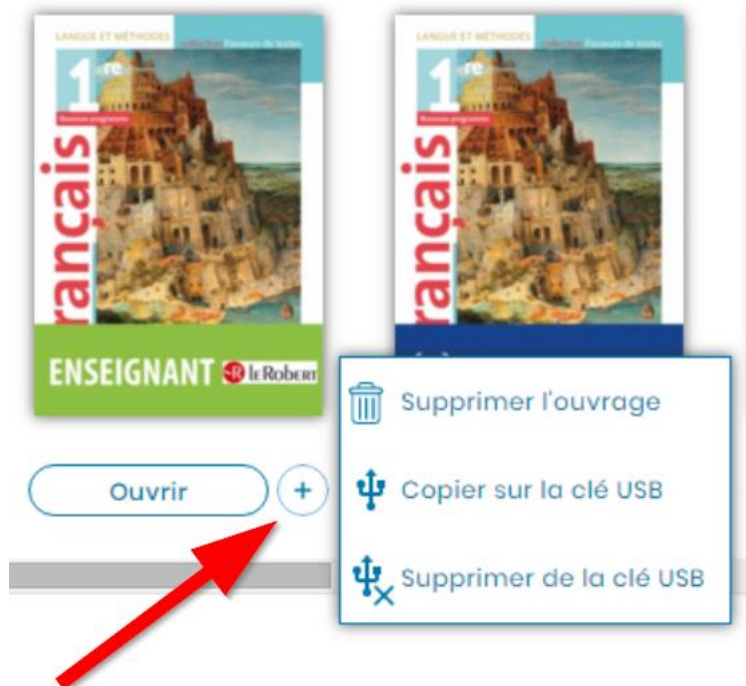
LANGUE ET MÉTHODES
Parcours de textes
1re
Nouveau programme
Français
ENSEIGNANT
Le Robert

LANGUE ET MÉTHODES
Parcours de textes
1re
Nouveau programme
Français

Supprimer l'ouvrage
Copier sur la clé USB
Supprimer de la clé USB

Ouvrir
+